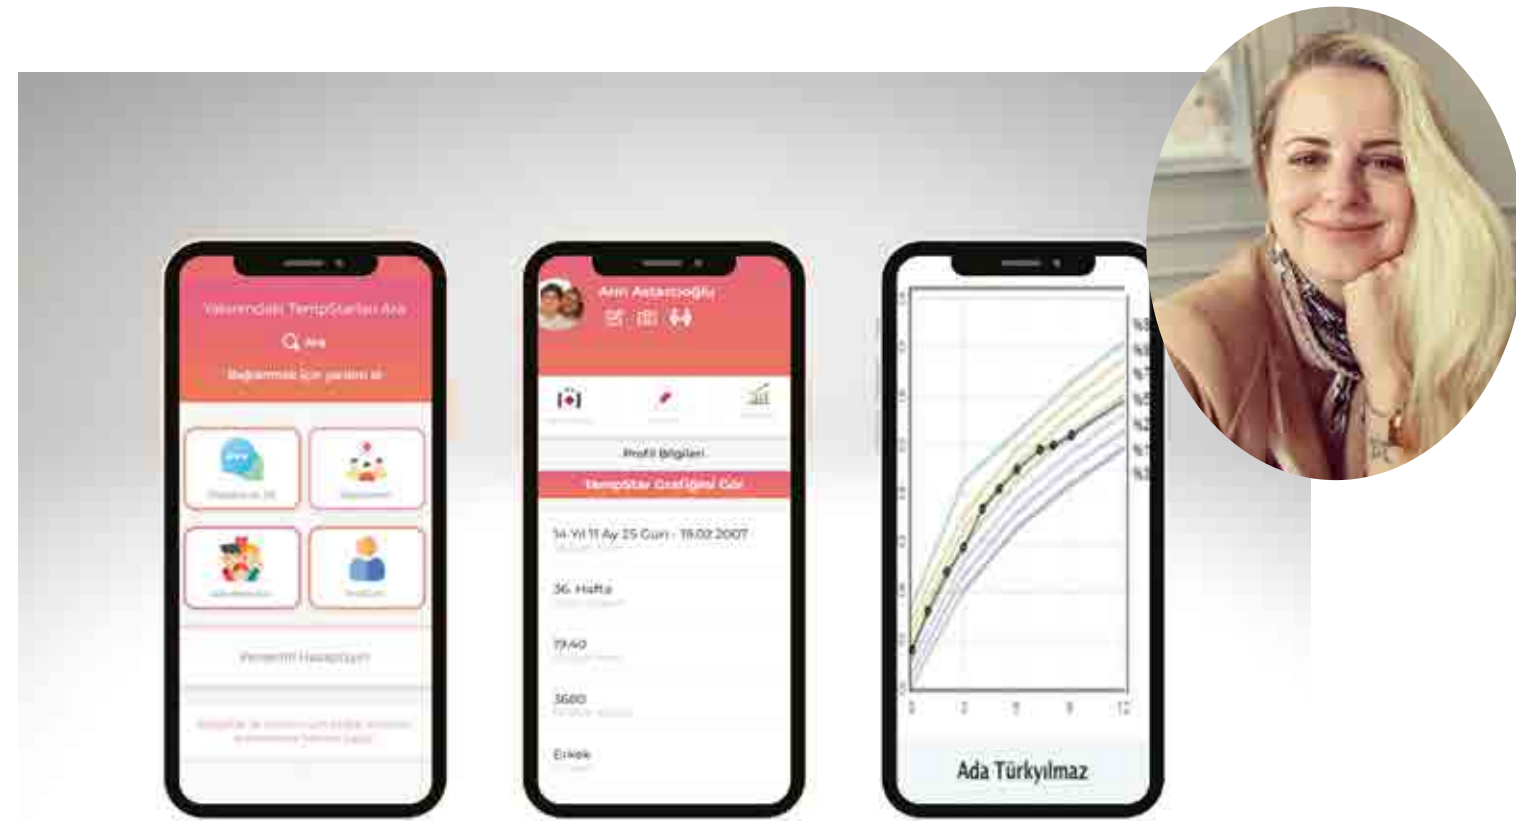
Yakınındaki TempStarları Ara

Ara

Bağlanmak için yardım al

Premium'u Hesaplayın

Arın Aslanoğlu

Profil Bilgileri

TempStar Grafiğimi Gör

14 Yıl 11 Ay 25 Gün - 19.02.2007

36. Hafta

19.40

3680

Erkek

0 3 6 9 12

Ada Türkyılmaz